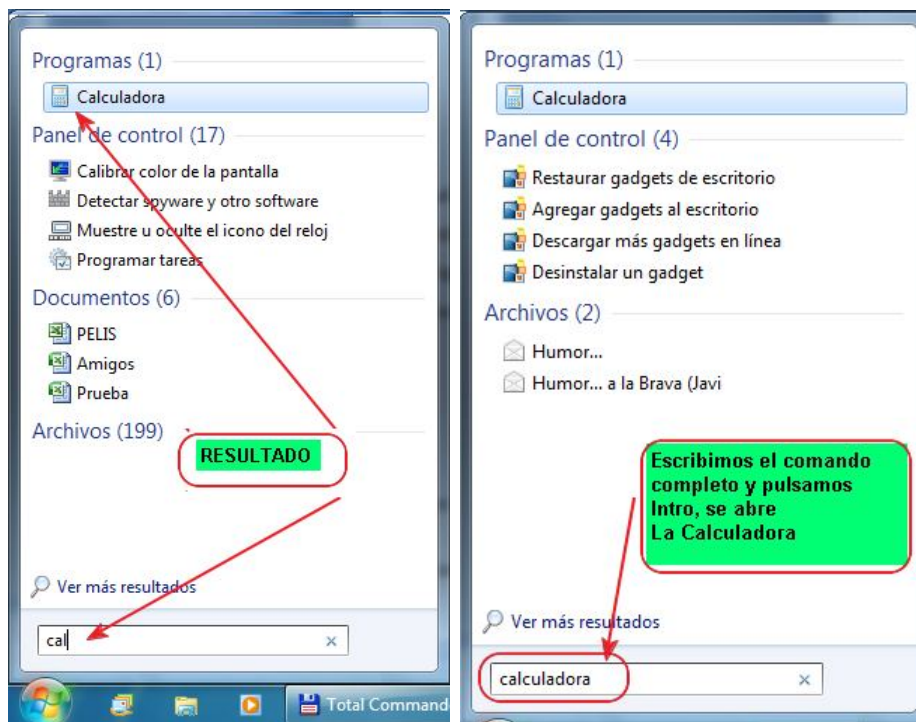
Programas (1)

Calculadora

Panel de control (17)

Calibrar color de la pantalla

Detectar spyware y otro software

Muestre u oculte el icono del reloj

Programar tareas

Documentos (6)

PELIS

Amigos

Prueba

Archivos (199)

RESULTADO

Ver más resultados

cal ×

Total Command

Programas (1)

Calculadora

Panel de control (4)

Restaurar gadgets de escritorio

Agregar gadgets al escritorio

Descargar más gadgets en línea

Desinstalar un gadget

Archivos (2)

Humor...

Humor... a la Brava (Javi

Escribimos el comando completo y pulsamos Intro, se abre La Calculadora

Ver más resultados

calculadora ×